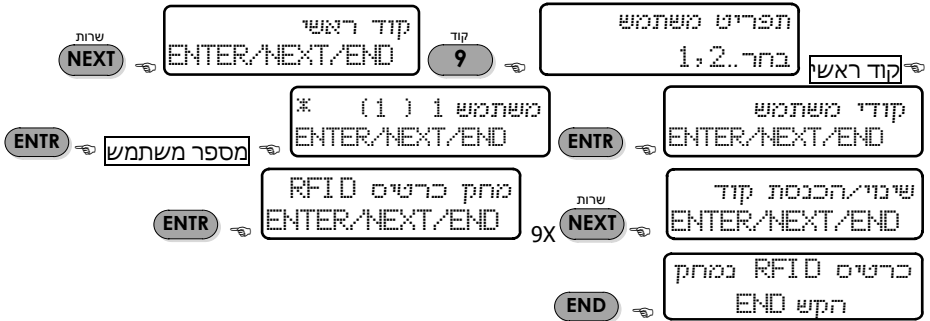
תפריט משתמש
בחר..1,2
קוד ראשי
קוד
9
קוד ראשי
ENTER/NEXT/END
שרות
NEXT

קודי משתמש
ENTER/NEXT/END
ENTR
משתמש 1 ( 1 ) *
ENTER/NEXT/END
מספר משתמש
ENTR

שינוי/הכנסת קוד
ENTER/NEXT/END
שרות
NEXT
9X
מחק כרטיס RFID
ENTER/NEXT/END
ENTR

כרטיס RFID נמחק
הקש END
END